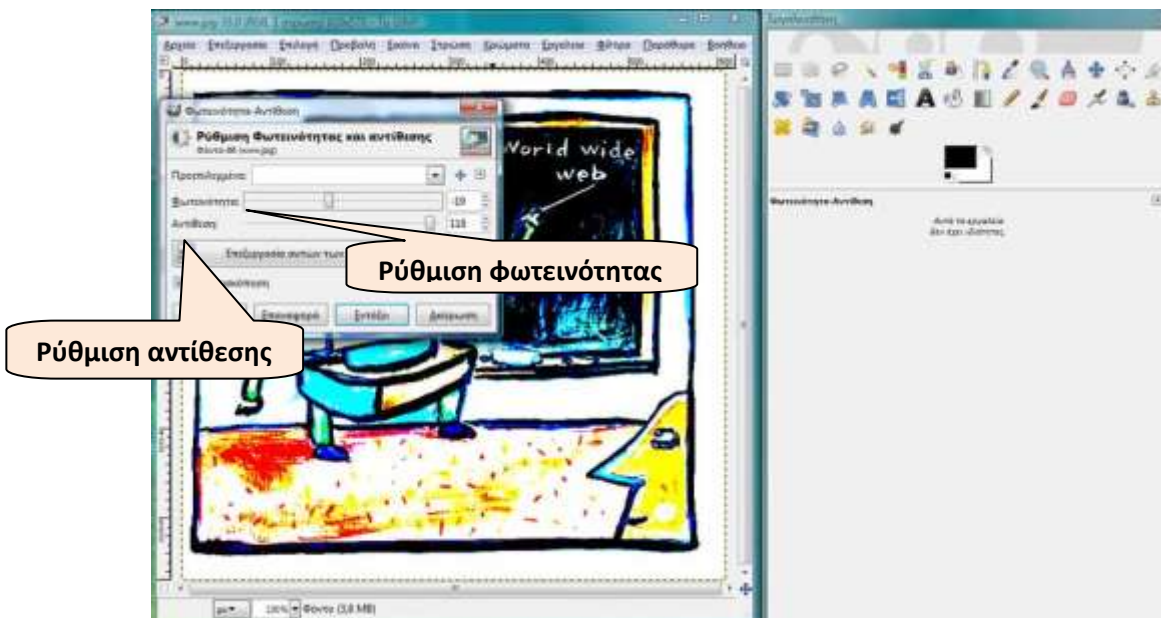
Αρχείο Επεξεργασία Επιλογή Προβολή Εικόνα Στρώση Χρώματα Εργαλεία Φίλτρα Παράθυρα Βοήθεια

Φωτεινότητα-Αντίθεση

Ρύθμιση Φωτεινότητας και αντίθεσης

Προεπιλογμένα:

Φωτεινότητα: -19

Αντίθεση: 115

Επεξεργασία αυτών των

Επαναφορά Εντάξει Ακύρωση

World wide web

Ρύθμιση φωτεινότητας

Ρύθμιση αντίθεσης

Εργαλειοθήκη

Φωτεινότητα-Αντίθεση

px 100% Φόντο (3,8 MB)